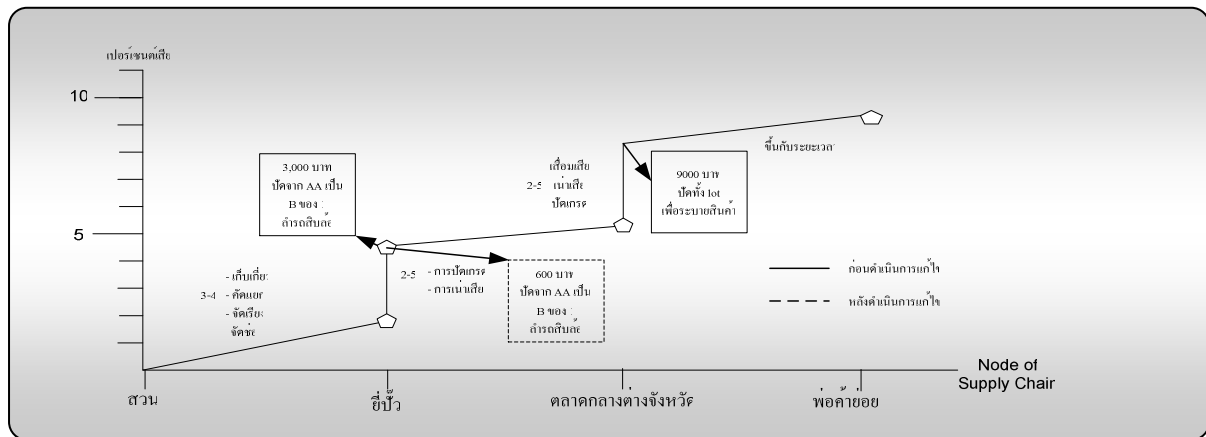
เปอร์เซ็นต์เสีย

10

5

3,000 บาท
ปัดจาก AA เป็น
B ของ :
ล้ำรถสิบล้อ

เสื่อมเสีย
2-5 เน่าเสีย
ปัดเกรด

9000 บาท
ปัดทั้ง lot
เพื่อระบายสินค้า

ขึ้นกับระยะเวลา

- เก็บเกี่ยว
3-4 - คัดแยก
- จัดเรียง
จัดส่ง

2-5 - การปัดเกรด
- การเน่าเสีย

600 บาท
ปัดจาก AA เป็น
B ของ :
ล้ำรถสิบล้อ

ก่อนดำเนินการแก้ไข

หลังดำเนินการแก้ไข

Node of
Supply Chair

สวน

ยี่ปั๊ว

ตลาดกลางต่างจังหวัด

พ่อค้าย่อย